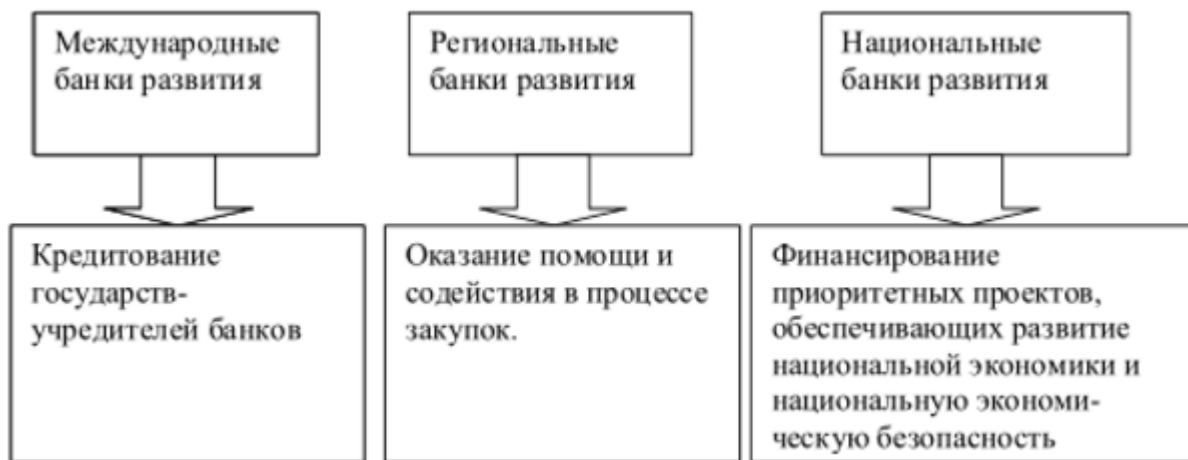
Международные банки развития

Региональные банки развития

Национальные банки развития

Кредитование государств-учредителей банков

Оказание помощи и содействия в процессе закупок.

Финансирование приоритетных проектов, обеспечивающих развитие национальной экономики и национальную экономическую безопасность